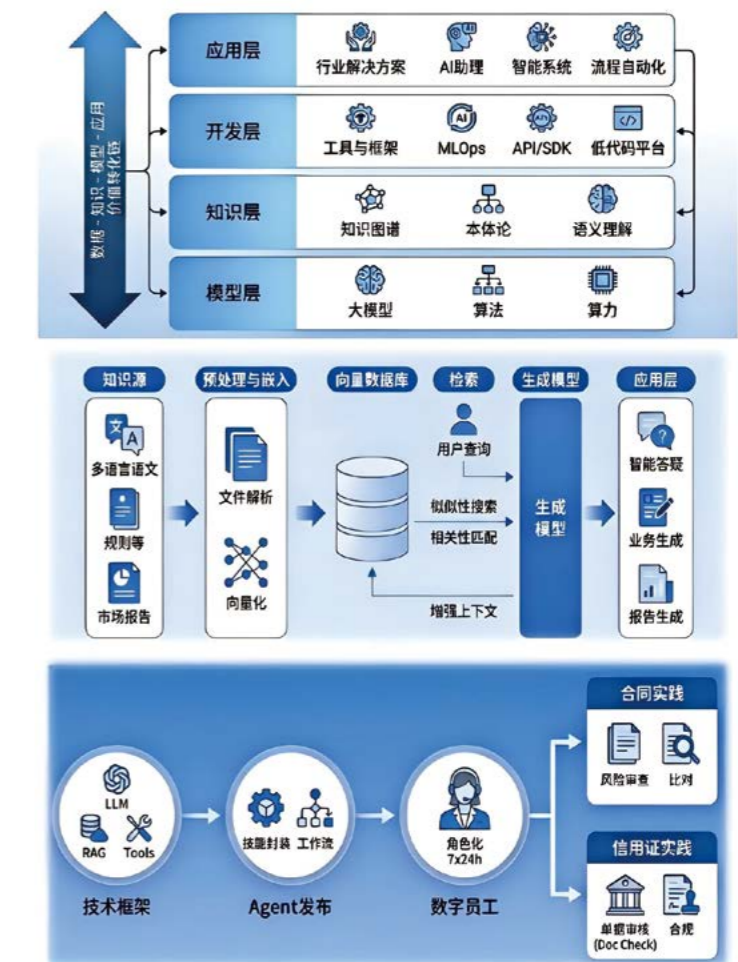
数据－知识－模型－应用
价值转化链

应用层
行业解决方案
AI助理
智能系统
流程自动化

开发层
工具与框架
MLOps
API/SDK
低代码平台

知识层
知识图谱
本体论
语义理解

模型层
大模型
算法
算力

知识源
多语言语文
规则等
市场报告

预处理与嵌入
文件解析
向量化

向量数据库

检索
用户查询
似似性搜索
相关性匹配
增强上下文

生成模型
生成模型

应用层
智能答疑
业务生成
报告生成

LLM
RAG
Tools
技术框架

技能封装
工作流
Agent发布

角色化
7x24h
数字员工

合同实践
风险审查
比对

信用证实践
单据审核
(Doc Check)
合规